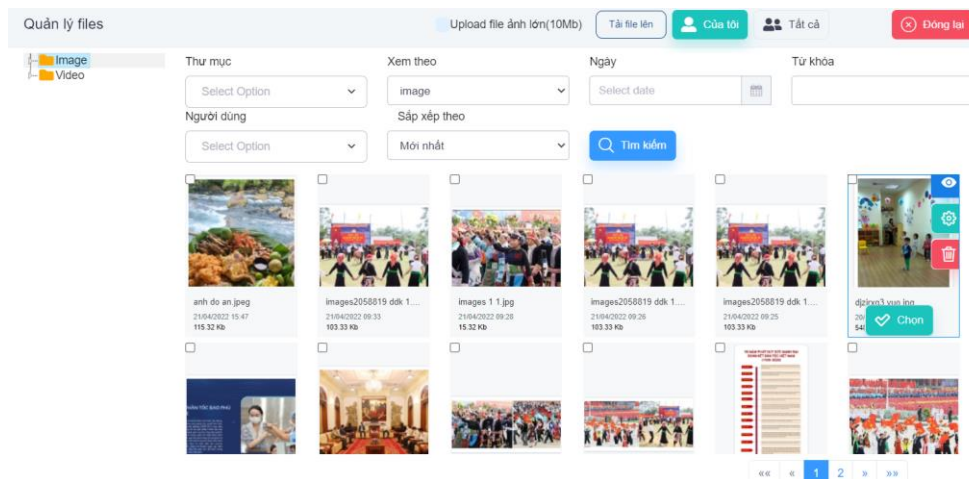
Quản lý files

Upload file ảnh lớn(10Mb)

Tải file lên

Của tôi

Tất cả

Đóng lại

Image
Video

Thư mục
Select Option

Xem theo
image

Ngày
Select date

Từ khóa

Người dùng
Select Option

Sắp xếp theo
Mới nhất

Tìm kiếm

anh do an.jpeg
21/04/2022 15:47
115.32 Kb

images2058819 ddk 1....
21/04/2022 09:33
103.33 Kb

images 1 1.jpg
21/04/2022 09:28
15.32 Kb

images2058819 ddk 1....
21/04/2022 09:26
103.33 Kb

images2058819 ddk 1....
21/04/2022 09:25
103.33 Kb

djzixo3 vuo.jpg
20/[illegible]
54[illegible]

Chọn

«« « 1 2 » »»